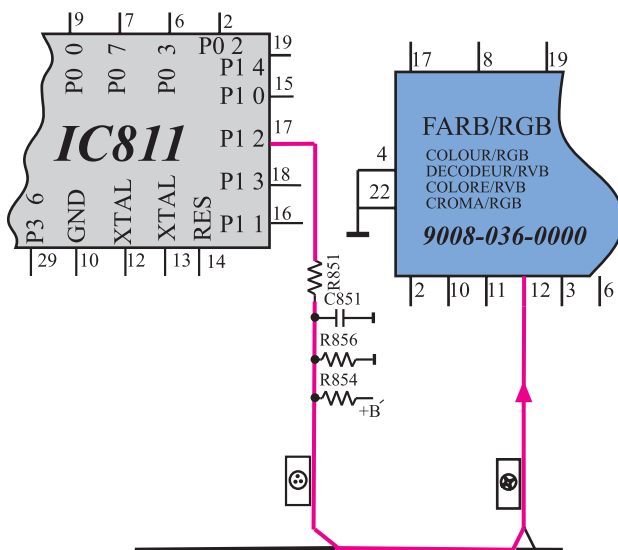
9
7
6
2
P0 0
P0 7
P0 3
P0 2
19
P1 4
15
P1 0
IC811
17
P1 2
18
P1 3
16
P1 1
P3 6
GND
XTAL
XTAL
RES
29
10
12
13
14
17
8
19
FARB/RGB
4
COLOUR/RGB
DECODEUR/RVB
COLORE/RVB
CROMA/RGB
22
9008-036-0000
2
10
11
12
3
6
R851
C851
R856
R854
+B´